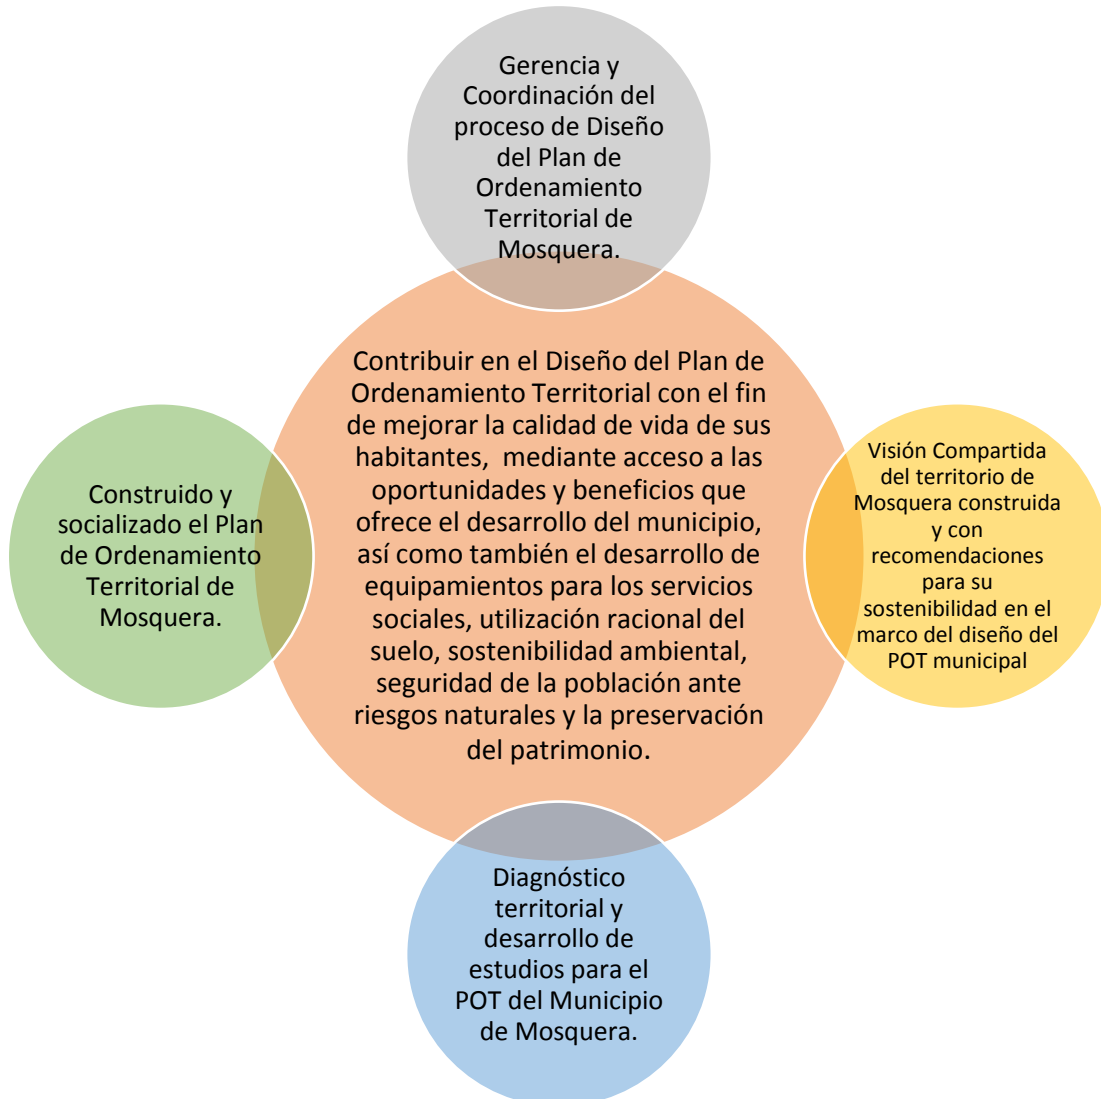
Gerencia y Coordinación del proceso de Diseño del Plan de Ordenamiento Territorial de Mosquera.

Contribuir en el Diseño del Plan de Ordenamiento Territorial con el fin de mejorar la calidad de vida de sus habitantes, mediante acceso a las oportunidades y beneficios que ofrece el desarrollo del municipio, así como también el desarrollo de equipamientos para los servicios sociales, utilización racional del suelo, sostenibilidad ambiental, seguridad de la población ante riesgos naturales y la preservación del patrimonio.

Construido y socializado el Plan de Ordenamiento Territorial de Mosquera.

Visión Compartida del territorio de Mosquera construida y con recomendaciones para su sostenibilidad en el marco del diseño del POT municipal

Diagnóstico territorial y desarrollo de estudios para el POT del Municipio de Mosquera.